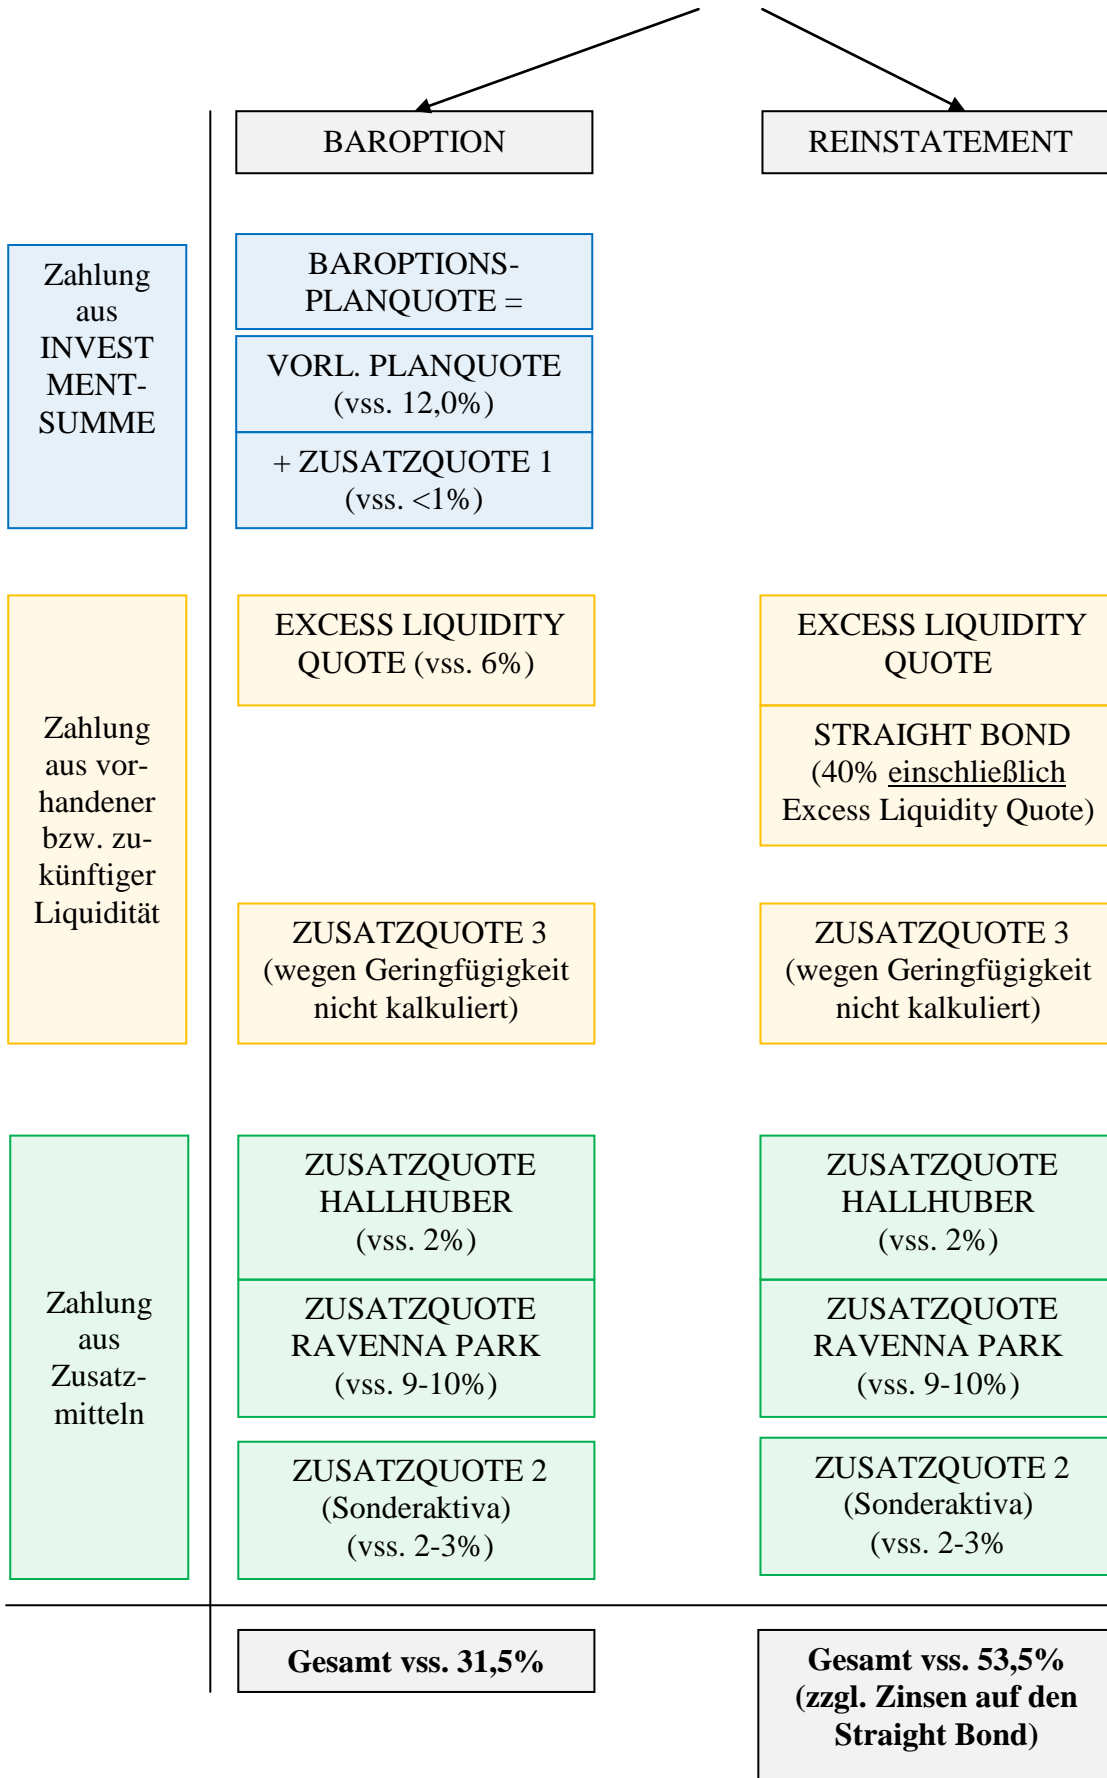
BAROPTION

REINSTATEMENT

Zahlung aus INVESTMENT-SUMME

BAROPTIONS-PLANQUOTE =

VORL. PLANQUOTE (vss. 12,0%)

+ ZUSATZQUOTE 1 (vss. <1%)

Zahlung aus vorhandener bzw. zukünftiger Liquidität

EXCESS LIQUIDITY QUOTE (vss. 6%)

EXCESS LIQUIDITY QUOTE

STRAIGHT BOND (40% einschließlich Excess Liquidity Quote)

ZUSATZQUOTE 3 (wegen Geringfügigkeit nicht kalkuliert)

ZUSATZQUOTE 3 (wegen Geringfügigkeit nicht kalkuliert)

Zahlung aus Zusatz-mitteln

ZUSATZQUOTE HALLHUBER (vss. 2%)

ZUSATZQUOTE HALLHUBER (vss. 2%)

ZUSATZQUOTE RAVENNA PARK (vss. 9-10%)

ZUSATZQUOTE RAVENNA PARK (vss. 9-10%)

ZUSATZQUOTE 2 (Sonderaktiva) (vss. 2-3%)

ZUSATZQUOTE 2 (Sonderaktiva) (vss. 2-3%

**Gesamt vss. 31,5%**

**Gesamt vss. 53,5% (zzgl. Zinsen auf den Straight Bond)**